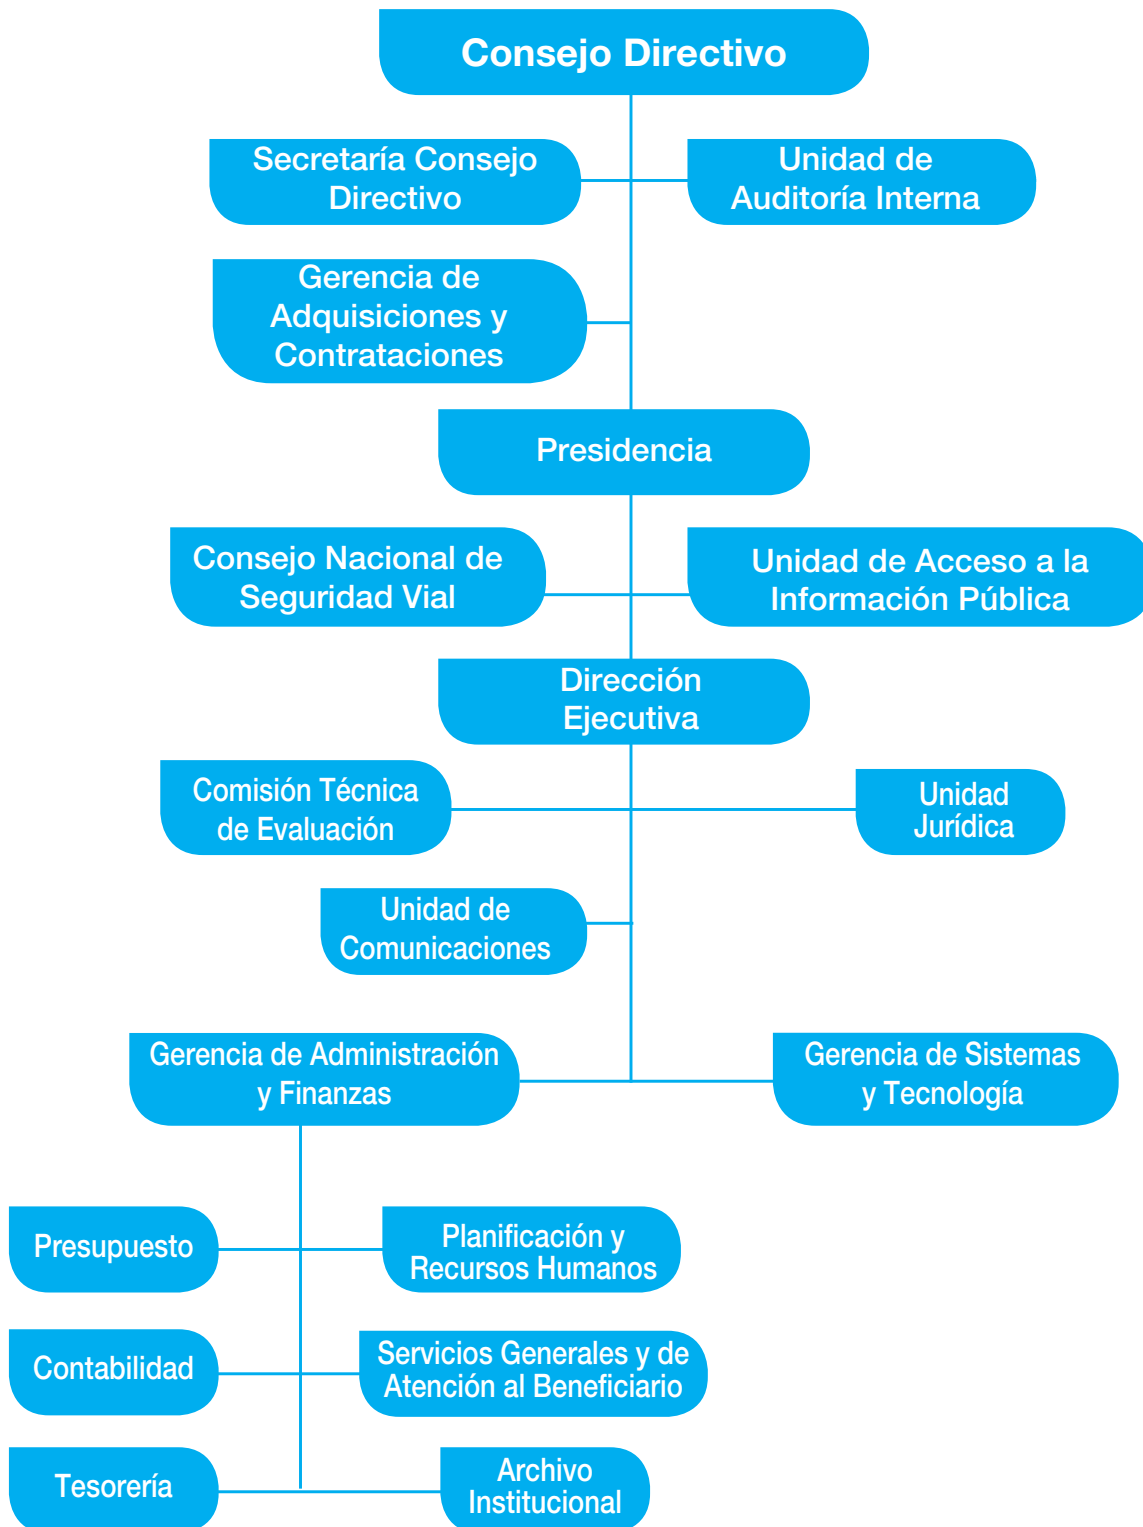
Consejo Directivo

Secretaría Consejo Directivo

Unidad de Auditoría Interna

Gerencia de Adquisiciones y Contrataciones

Presidencia

Consejo Nacional de Seguridad Vial

Unidad de Acceso a la Información Pública

Dirección Ejecutiva

Comisión Técnica de Evaluación

Unidad Jurídica

Unidad de Comunicaciones

Gerencia de Administración y Finanzas

Gerencia de Sistemas y Tecnología

Presupuesto

Planificación y Recursos Humanos

Contabilidad

Servicios Generales y de Atención al Beneficiario

Tesorería

Archivo Institucional